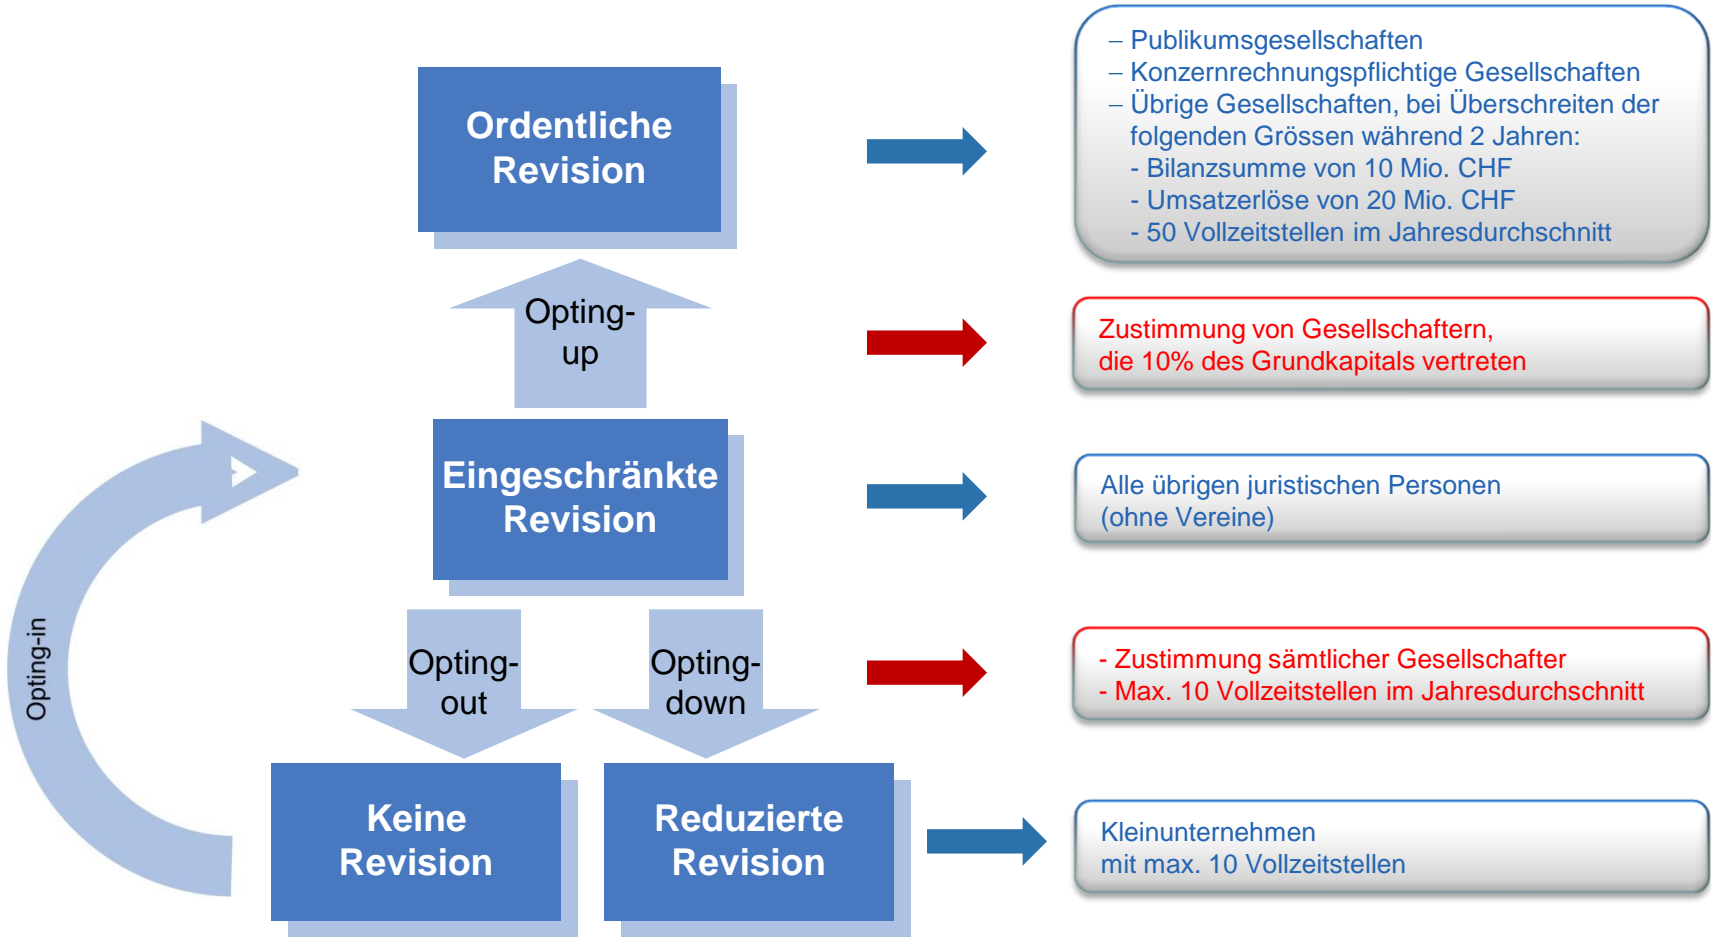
Ordentliche Revision

– Publikumsgesellschaften
– Konzernrechnungspflichtige Gesellschaften
– Übrige Gesellschaften, bei Überschreiten der folgenden Grössen während 2 Jahren:
- Bilanzsumme von 10 Mio. CHF
- Umsatzerlöse von 20 Mio. CHF
- 50 Vollzeitstellen im Jahresdurchschnitt

Opting-up

Zustimmung von Gesellschaftern, die 10% des Grundkapitals vertreten

Eingeschränkte Revision

Alle übrigen juristischen Personen (ohne Vereine)

Opting-out

Opting-down

- Zustimmung sämtlicher Gesellschafter
- Max. 10 Vollzeitstellen im Jahresdurchschnitt

Opting-in

Keine Revision

Reduzierte Revision

Kleinunternehmen mit max. 10 Vollzeitstellen